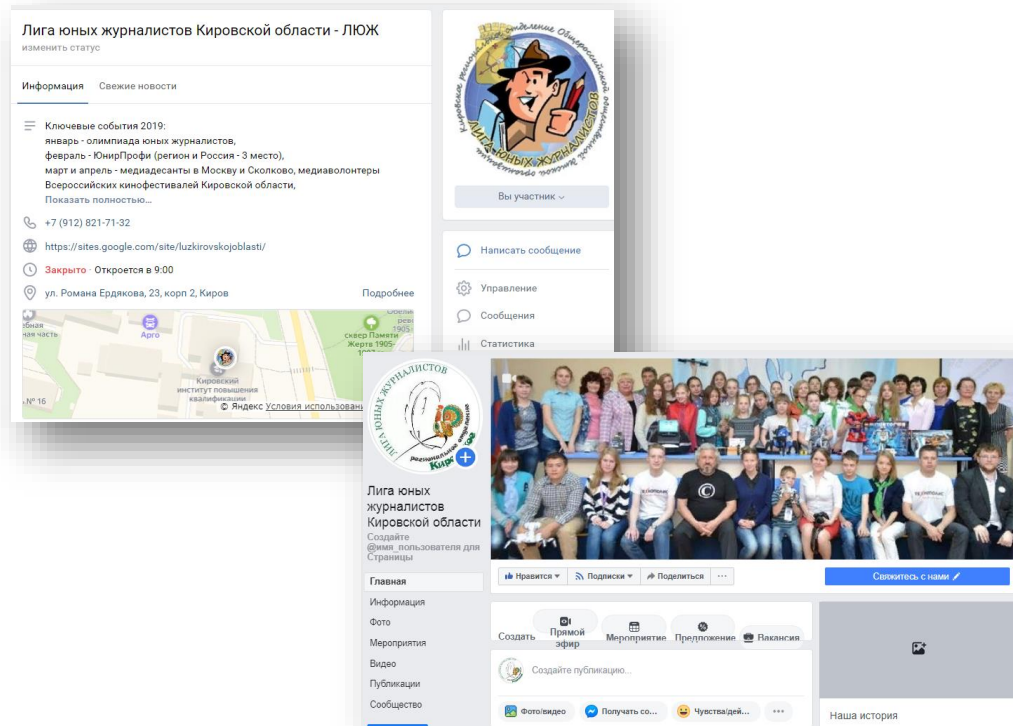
Лига юных журналистов Кировской области - ЛЮЖ
изменить статус

Информация Свежие новости

Ключевые события 2019:
январь - олимпиада юных журналистов,
февраль - ЮнирПрофи (регион и Россия - 3 место),
март и апрель - медиадесанты в Москву и Сколково, медиаволонтеры Всероссийских кинофестивалей Кировской области,
Показать полностью...

+7 (912) 821-71-32

https://sites.google.com/site/luzkirovskojoblasti/

Закрыто · Откроется в 9:00

ул. Романа Ердякова, 23, корп 2, Киров Подробнее

Арго
сквер Памяти Жертв 1905
Кировский институт повышения квалификации
№ 16
© Яндекс Условия использования

Кировское региональное отделение Общероссийской общественной организации
Лига юных журналистов

Вы участник

Написать сообщение
Управление
Сообщения
Статистика

Лига юных журналистов
региональное отделение
Киров

Лига юных журналистов Кировской области
Создайте @имя_пользователя для Страницы

Главная
Информация
Фото
Мероприятия
Видео
Публикации
Сообщество

Нравится Подписки Поделиться ···
Свяжитесь с нами

Создать Прямой эфир Мероприятие Предложение Вакансия

Создайте публикацию...

Фото/видео Получать со... Чувства/дей... ···

Наша история